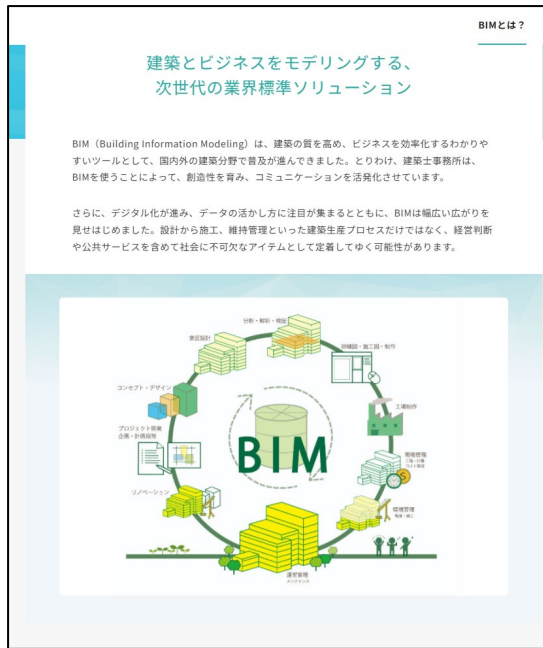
BIMとは？

建築とビジネスをモデリングする、
次世代の業界標準ソリューション

BIM（Building Information Modeling）は、建築の質を高め、ビジネスを効率化するわかりやすいツールとして、国内外の建築分野で普及が進んできました。とりわけ、建築士事務所は、BIMを使うことによって、創造性を育み、コミュニケーションを活発化させています。

さらに、デジタル化が進み、データの活かし方に注目が集まるとともに、BIMは幅広い広がりを見せはじめました。設計から施工、維持管理といった建築生産プロセスだけではなく、経営判断や公共サービスを含めて社会に不可欠なアイテムとして定着してゆく可能性があります。

分析・解析・検証

実施設計

詳細図・施工図・制作

コンセプト・デザイン

工場制作

プロジェクト開発
企画・計画段階

BIM

現場管理
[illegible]

リノベーション

環境管理
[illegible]

運営管理
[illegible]